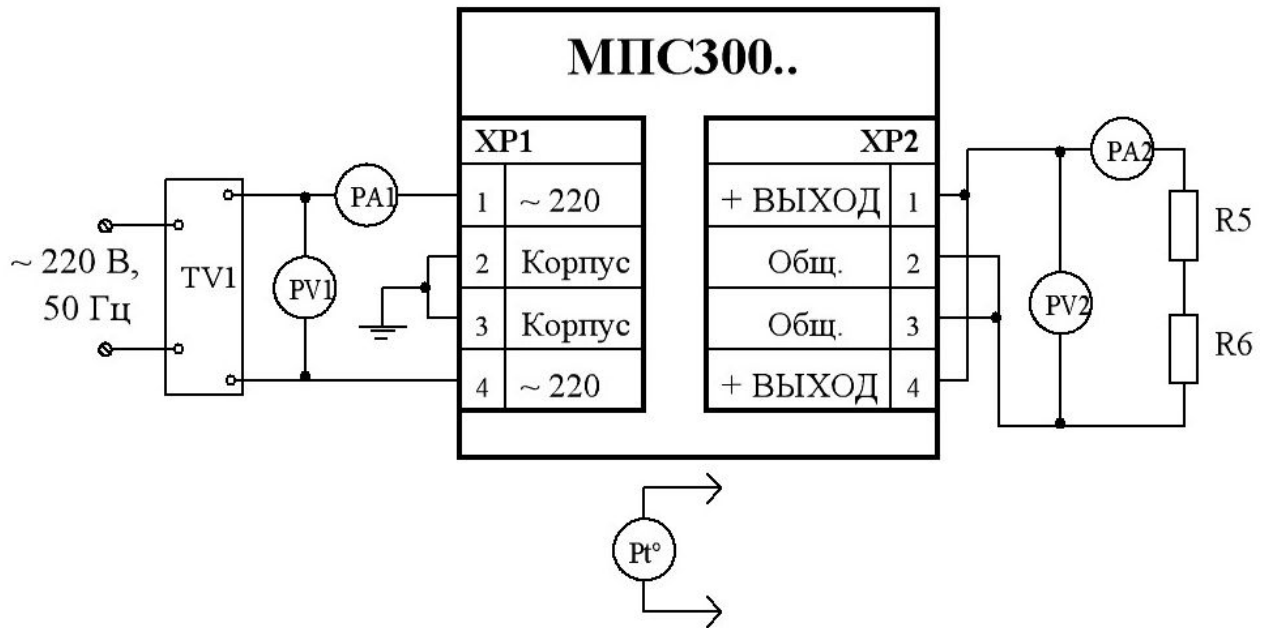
МПС300..

~ 220 В, 50 Гц

TV1

PV1

PA1

| XP1 | |
|---|---|
| 1 | ~ 220 |
| 2 | Корпус |
| 3 | Корпус |
| 4 | ~ 220 |

| XP2 | |
|---|---|
| + ВЫХОД | 1 |
| Общ. | 2 |
| Общ. | 3 |
| + ВЫХОД | 4 |

PA2

PV2

R5

R6

Pt°